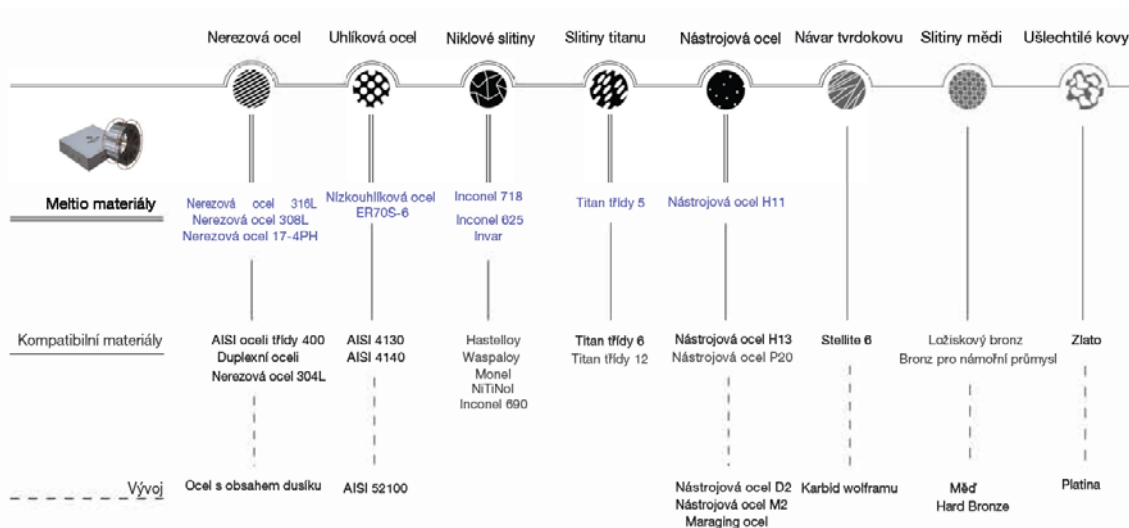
| | Nerezová ocel | Uhlíková ocel | Niklové slitiny | Slitiny titanu | Nástrojová ocel | Návar tvrdokovu | Slitiny mědi | Ušlechtilé kovy |
|---|---|---|---|---|---|---|---|---|
| Meltio materiály | Nerezová ocel 316L<br>Nerezová ocel 308L<br>Nerezová ocel 17-4PH | Nízkouhlíková ocel ER70S-6 | Inconel 718<br>Inconel 625<br>Invar | Titan třídy 5 | Nástrojová ocel H11 | | | |
| Kompatibilní materiály | AISI oceli třídy 400<br>Duplexní oceli<br>Nerezová ocel 304L | AISI 4130<br>AISI 4140 | Hastelloy<br>Waspaloy<br>Monel<br>NiTiNol<br>Inconel 690 | Titan třídy 6<br>Titan třídy 12 | Nástrojová ocel H13<br>Nástrojová ocel P20 | Stellite 6 | Ložiskový bronz<br>Bronz pro námořní průmysl | Zlato |
| Vývoj | Ocel s obsahem dusíku | AISI 52100 | | | Nástrojová ocel D2<br>Nástrojová ocel M2<br>Maraging ocel | Karbid wolframu | Měď<br>Hard Bronze | Platina |